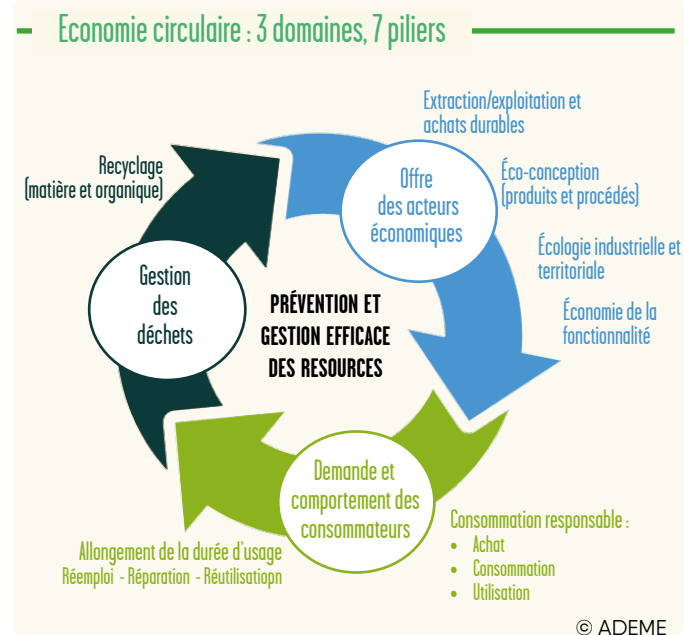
Economie circulaire : 3 domaines, 7 piliers

Extraction/exploitation et achats durables

Éco-conception (produits et procédés)

Écologie industrielle et territoriale

Économie de la fonctionnalité

Recyclage (matière et organique)

Offre des acteurs économiques

Gestion des déchets

PRÉVENTION ET GESTION EFFICACE DES RESOURCES

Demande et comportement des consommateurs

Allongement de la durée d'usage
Réemploi - Réparation - Réutilisatiopn

Consommation responsable :
• Achat
• Consommation
• Utilisation

© ADEME